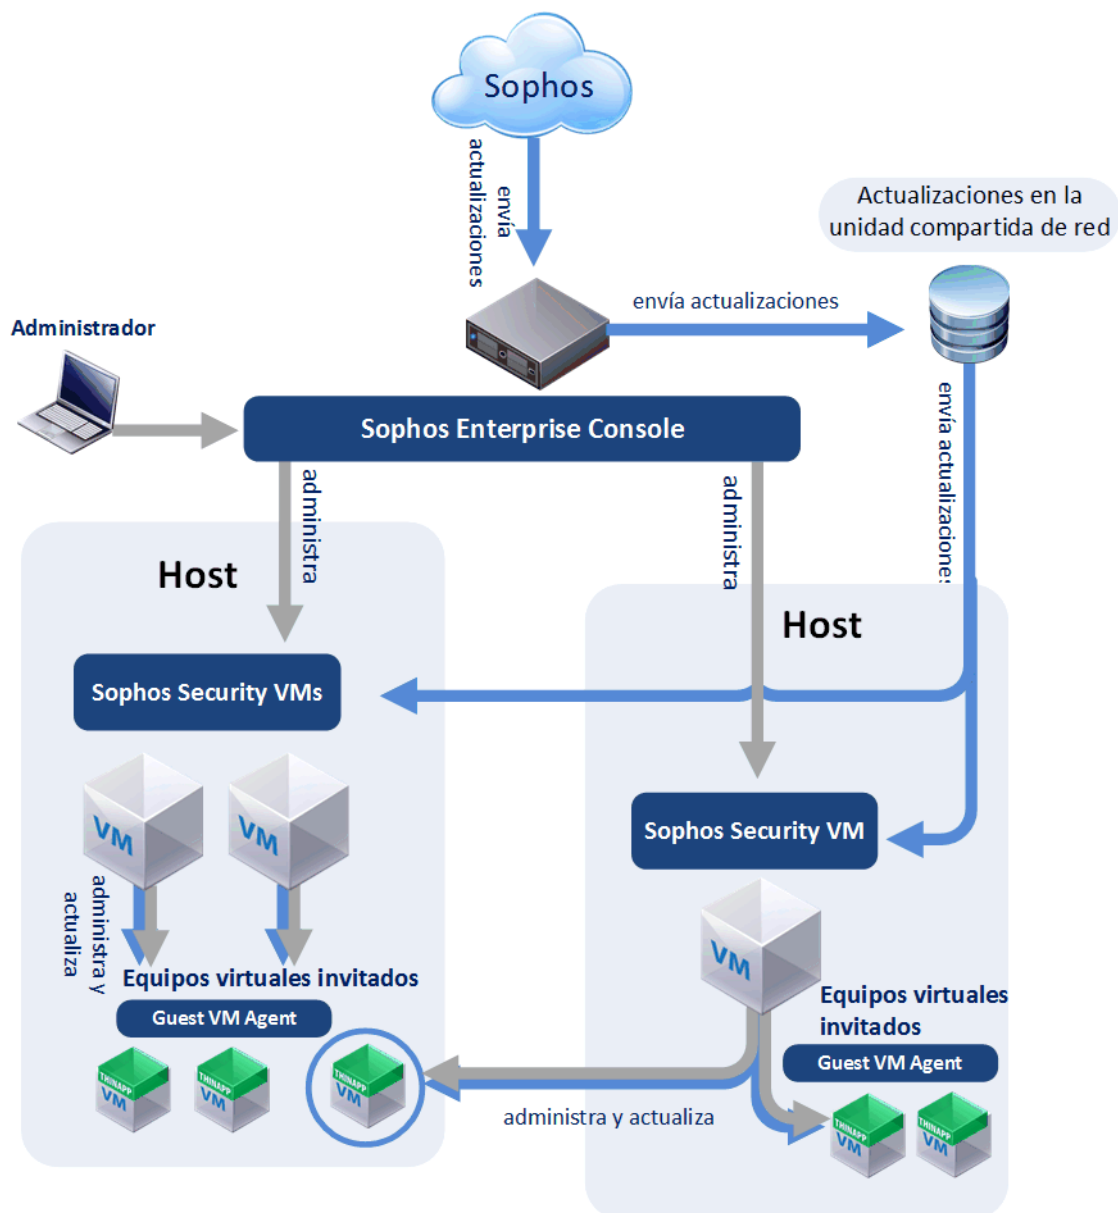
Sophos

envía actualizaciones

Actualizaciones en la unidad compartida de red

envía actualizaciones

Administrador

Sophos Enterprise Console

administra

administra

envía actualizaciones

Host

Host

Sophos Security VMs

VM

VM

administra y actualiza

Equipos virtuales invitados

Guest VM Agent

THINAPP VM

THINAPP VM

THINAPP VM

Sophos Security VM

VM

Equipos virtuales invitados

Guest VM Agent

administra y actualiza

THINAPP VM

THINAPP VM